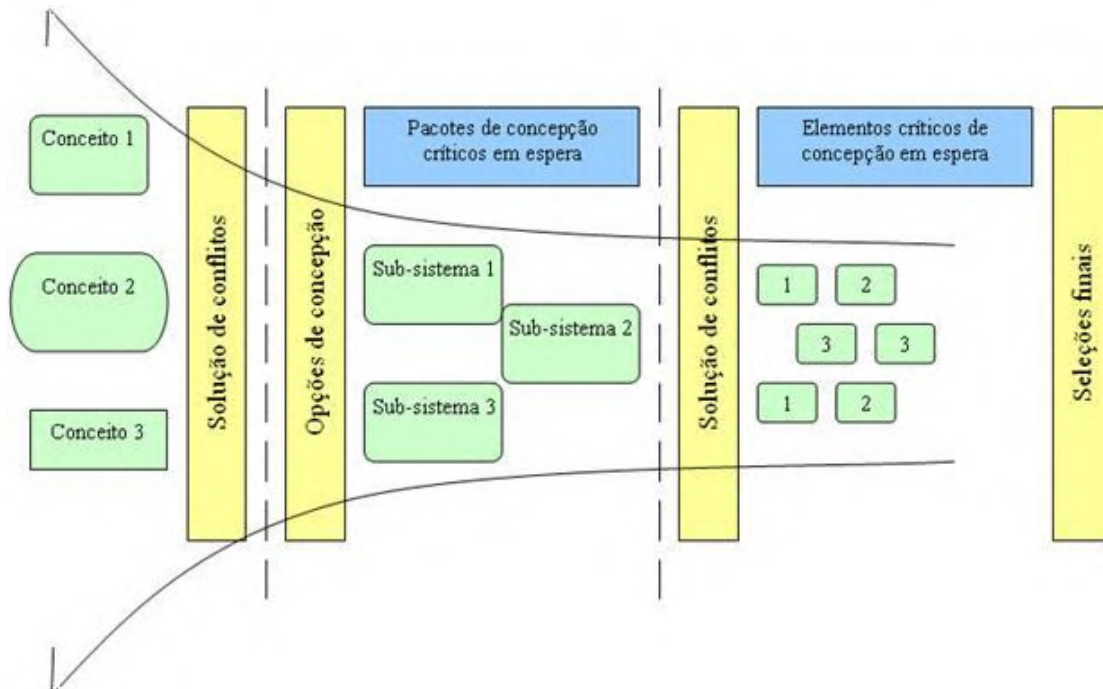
Conceito 1

Conceito 2

Conceito 3

Solução de conflitos

Opções de concepção

Pacotes de concepção críticos em espera

Sub-sistema 1

Sub-sistema 2

Sub-sistema 3

Solução de conflitos

Elementos críticos de concepção em espera

1

2

3

3

1

2

Seleções finais